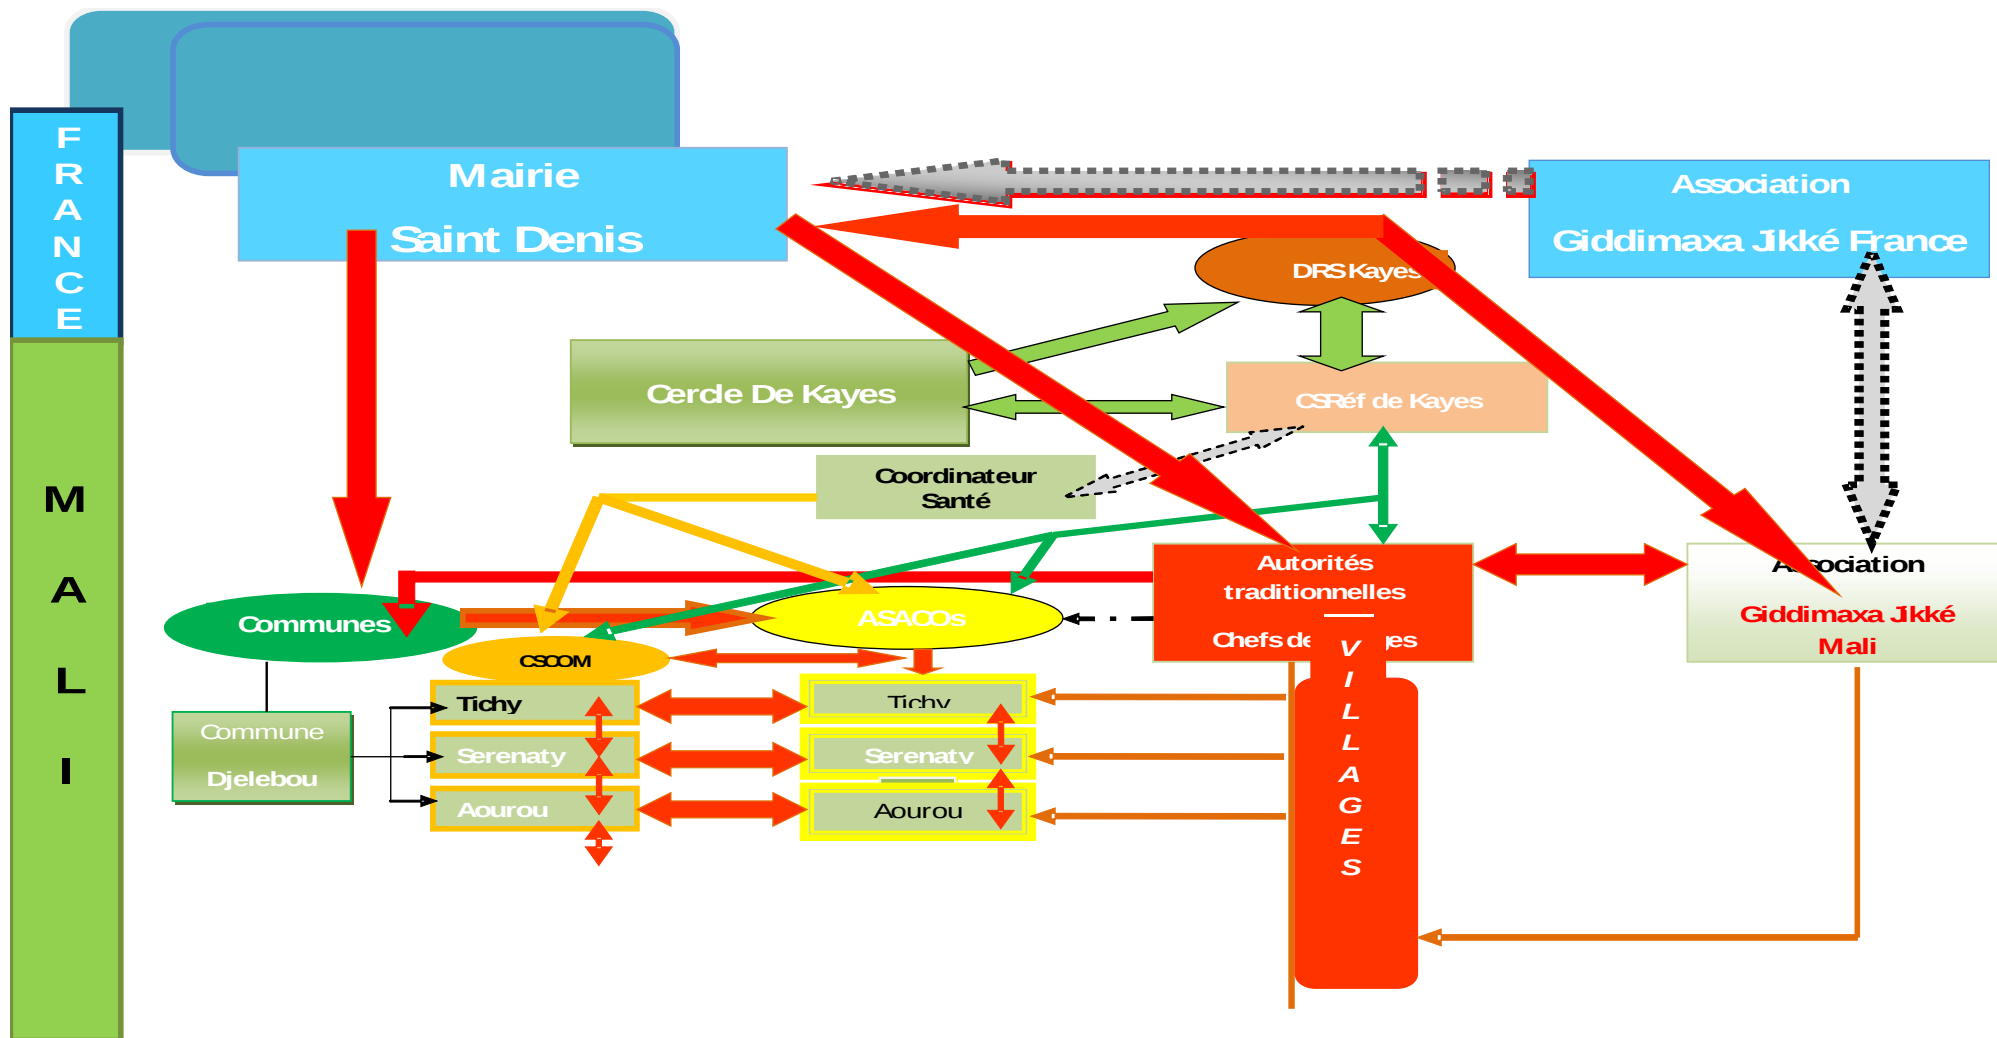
FRANCE

MALI

Mairie
Saint Denis

Association
Giddimaxa Jikké France

DRS Kayes

Cercle De Kayes

CSRéf de Kayes

Coordinateur
Santé

Autorités traditionnelles
Chefs de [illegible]es

Association
Giddimaxa Jikké
Mali

Communes

ASACOs

CSCOM

Commune
Djelebou

Tichy
Serenaty
Aourou

Tichy
Serenaty
Aourou

VILLAGES